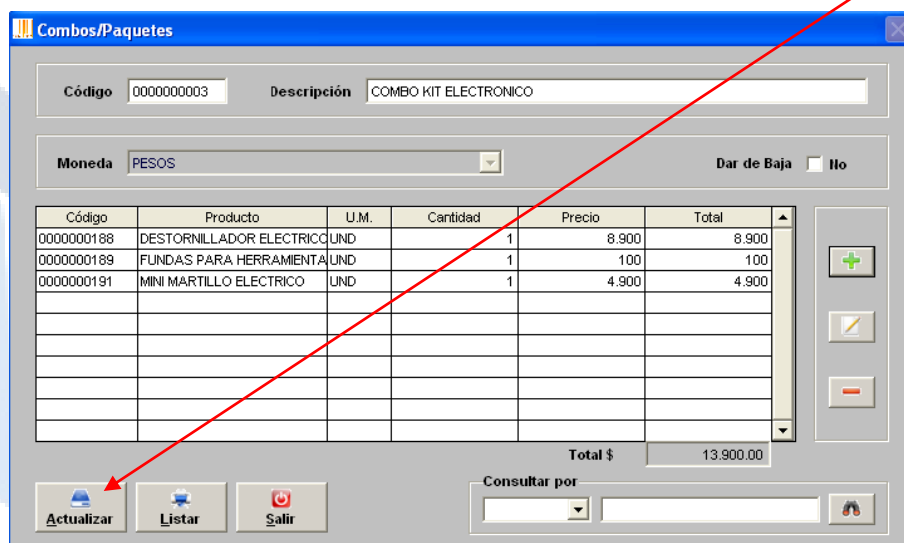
Combos/Paquetes

Código 0000000003 Descripción COMBO KIT ELECTRONICO

Moneda PESOS

Dar de Baja No

| Código | Producto | U.M. | Cantidad | Precio | Total |
|---|---|---|---|---|---|
| 0000000188 | DESTORNILLADOR ELECTRICO | UND | 1 | 8.900 | 8.900 |
| 0000000189 | FUNDAS PARA HERRAMIENTA | UND | 1 | 100 | 100 |
| 0000000191 | MINI MARTILLO ELECTRICO | UND | 1 | 4.900 | 4.900 |

Total $ 13.900.00

Actualizar Listar Salir

Consultar por